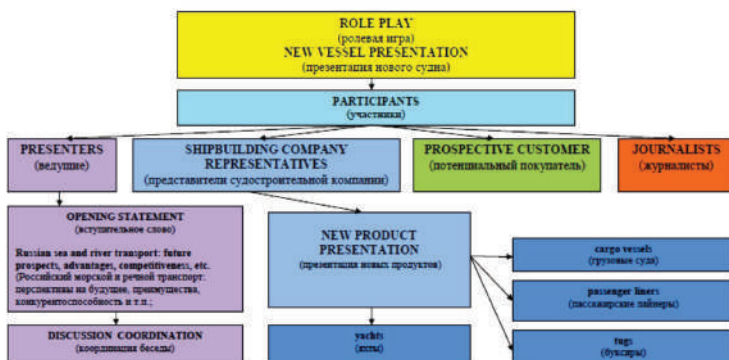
ROLE PLAY
(ролевая игра)
NEW VESSEL PRESENTATION
(презентация нового судна)

PARTICIPANTS
(участники)

PRESENTERS
(ведущие)

SHIPBUILDING COMPANY REPRESENTATIVES
(представители судостроительной компании)

PROSPECTIVE CUSTOMER
(потенциальный покупатель)

JOURNALISTS
(журналисты)

OPENING STATEMENT
(вступительное слово)

Russian sea and river transport: future prospects, advantages, competitiveness, etc.
(Российский морской и речной транспорт: перспективы на будущее, преимущества, конкурентоспособность и т.п.;

DISCUSSION COORDINATION
(координация беседы)

NEW PRODUCT PRESENTATION
(презентация новых продуктов)

yachts
(яхты)

cargo vessels
(грузовые суда)

passenger liners
(пассажирские лайнеры)

tugs
(буксиры)